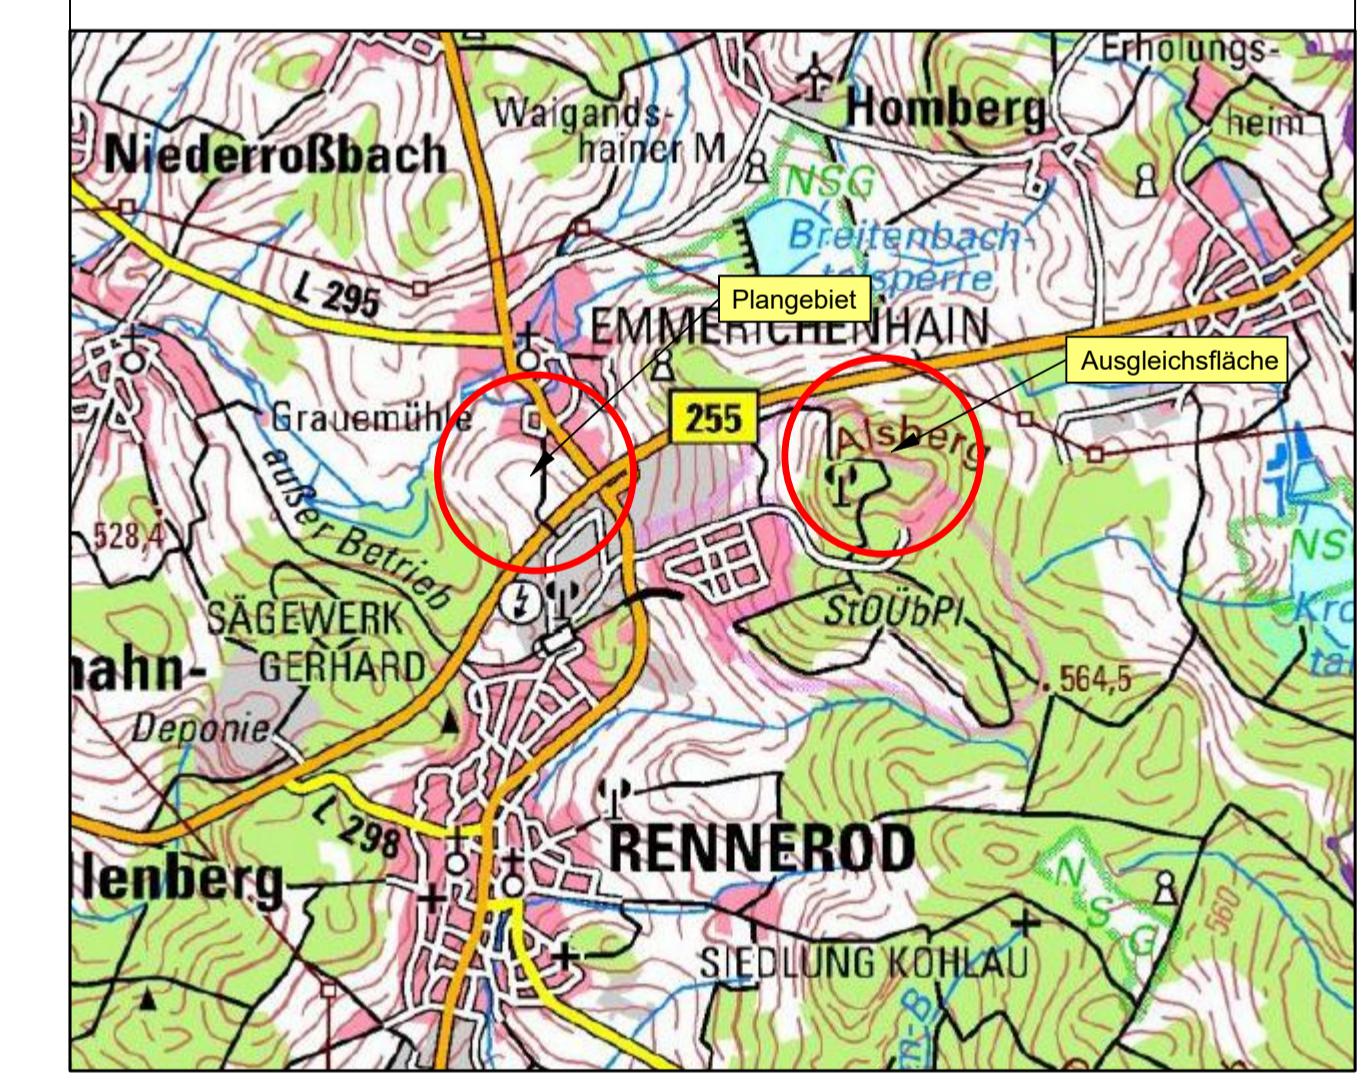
Erholungs-
heim
Homberg
Waigandshainer M
Niederroßbach
NSG
Breitenbach-
talsperre
L 295
Plangebiet
EMMERICHENHAIN
Ausgleichsfläche
255
Grauemühle
Alsberg
außer Betrieb
528,4
NS
Kro
tal
SÄGEWERK
GERHARD
StOÜbPl
564,5
hahn-
Deponie
L 298
RENNEROD
lenberg
N S G
560
SIEDLUNG KOHLAU